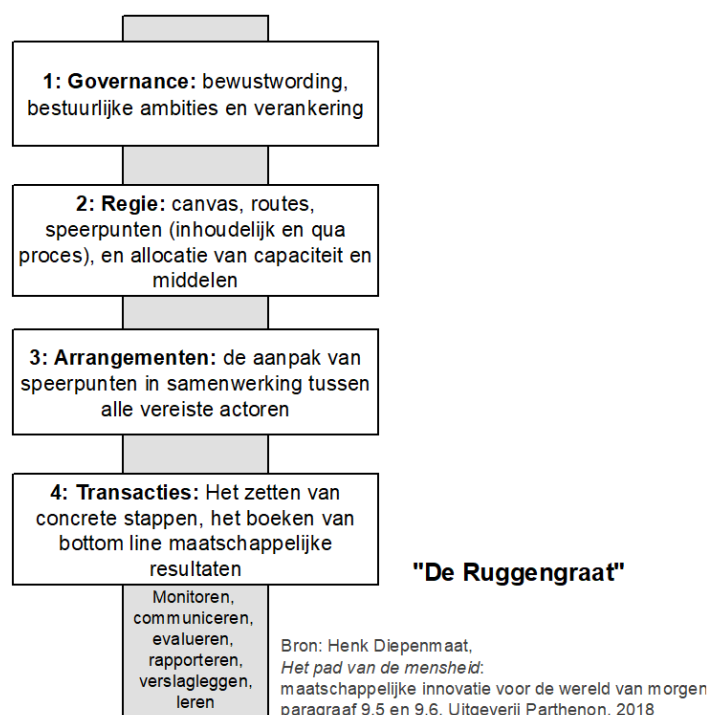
**1: Governance:** bewustwording, bestuurlijke ambities en verankering

**2: Regie:** canvas, routes, speerpunten (inhoudelijk en qua proces), en allocatie van capaciteit en middelen

**3: Arrangementen:** de aanpak van speerpunten in samenwerking tussen alle vereiste actoren

**4: Transacties:** Het zetten van concrete stappen, het boeken van bottom line maatschappelijke resultaten

Monitoren, communiceren, evalueren, rapporteren, verslagleggen, leren

**"De Ruggengraat"**

Bron: Henk Diepenmaat,
*Het pad van de mensheid*:
maatschappelijke innovatie voor de wereld van morgen
paragraaf 9.5 en 9.6, Uitgeverij Parthenon, 2018